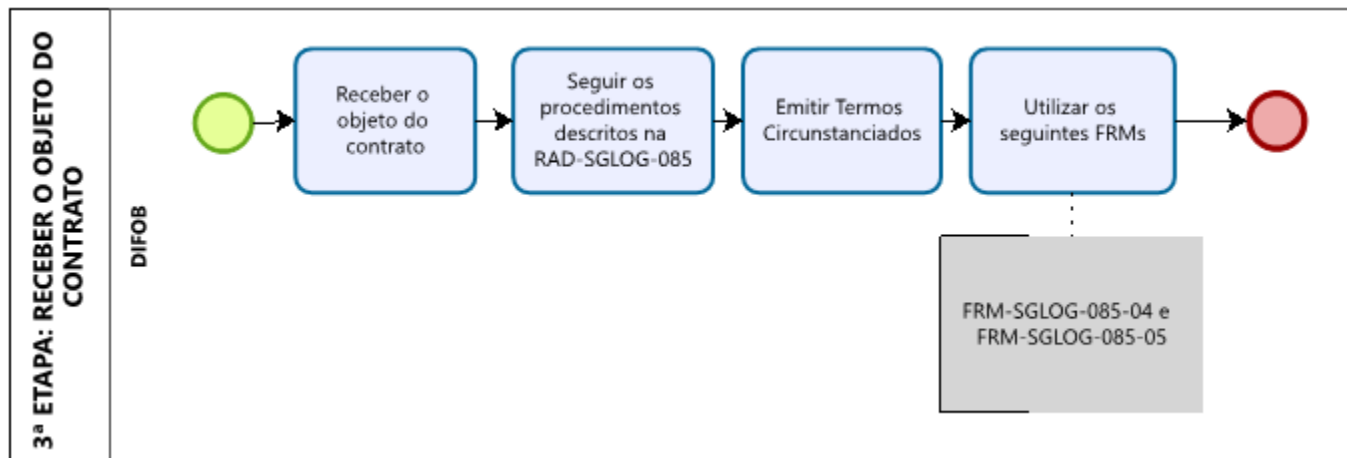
3ª ETAPA: RECEBER O OBJETO DO CONTRATO

DIFOB

Receber o objeto do contrato

Seguir os procedimentos descritos na RAD-SGLOG-085

Emitir Termos Circunstanciados

Utilizar os seguintes FRMs

FRM-SGLOG-085-04 e FRM-SGLOG-085-05